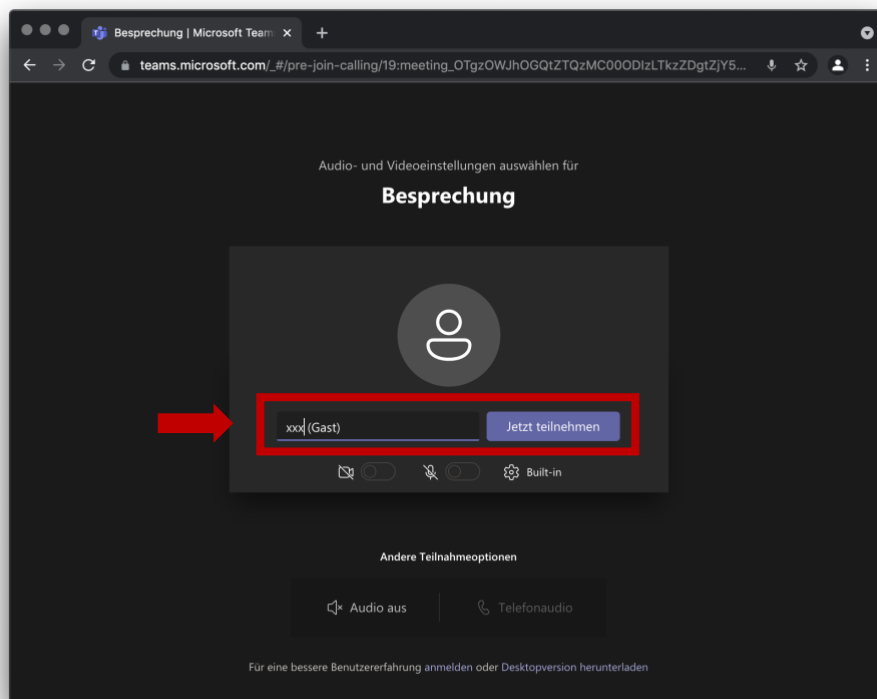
Besprechung | Microsoft Team ×
+
teams.microsoft.com/_#/pre-join-calling/19:meeting_OTgzOWJhOGQtZTQzMC00ODIzLTkzZDgtZjY5...

Audio- und Videoeinstellungen auswählen für

Besprechung

xxx (Gast)
Jetzt teilnehmen

Built-in

Andere Teilnahmeoptionen

Audio aus
Telefonaudio

Für eine bessere Benutzererfahrung anmelden oder Desktopversion herunterladen